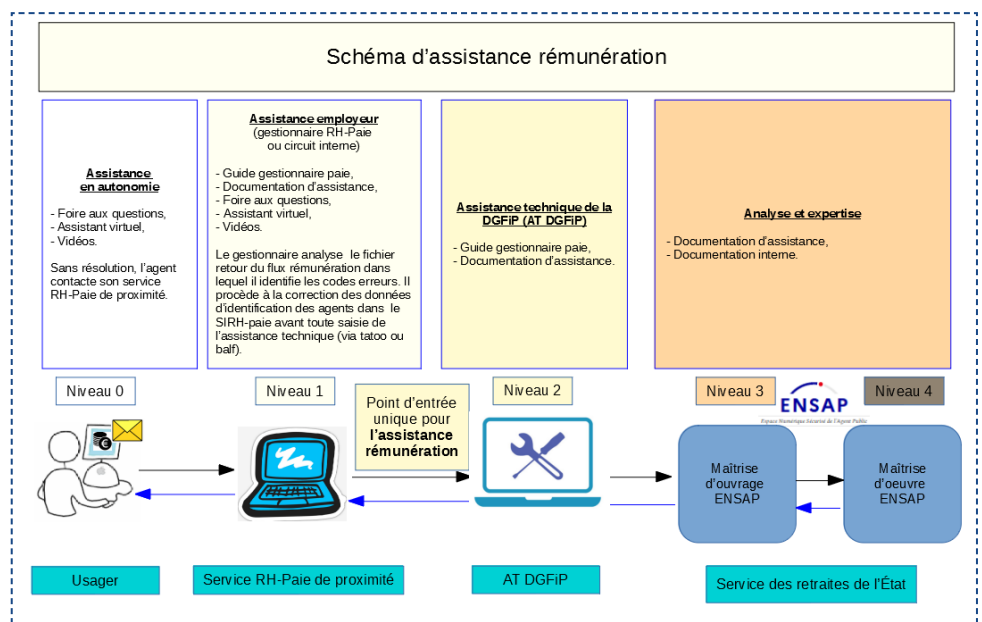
Schéma d'assistance rémunération

Assistance en autonomie

- Foire aux questions,
- Assistant virtuel,
- Vidéos.

Sans résolution, l'agent contacte son service RH-Paie de proximité.

Assistance employeur
(gestionnaire RH-Paie ou circuit interne)

- Guide gestionnaire paie,
- Documentation d'assistance,
- Foire aux questions,
- Assistant virtuel,
- Vidéos.

Le gestionnaire analyse le fichier retour du flux rémunération dans lequel il identifie les codes erreurs. Il procède à la correction des données d'identification des agents dans le SIRH-paie avant toute saisie de l'assistance technique (via tatoo ou balf).

Assistance technique de la DGFiP (AT DGFiP)

- Guide gestionnaire paie,
- Documentation d'assistance.

Analyse et expertise

- Documentation d'assistance,
- Documentation interne.

Niveau 0

Niveau 1

Point d'entrée unique pour l'assistance rémunération

Niveau 2

Niveau 3

ENSAP
Espace Numérique Sécurisé de l'Agent Public

Niveau 4

Maîtrise d'ouvrage ENSAP

Maîtrise d'oeuvre ENSAP

Usager

Service RH-Paie de proximité

AT DGFiP

Service des retraites de l'État